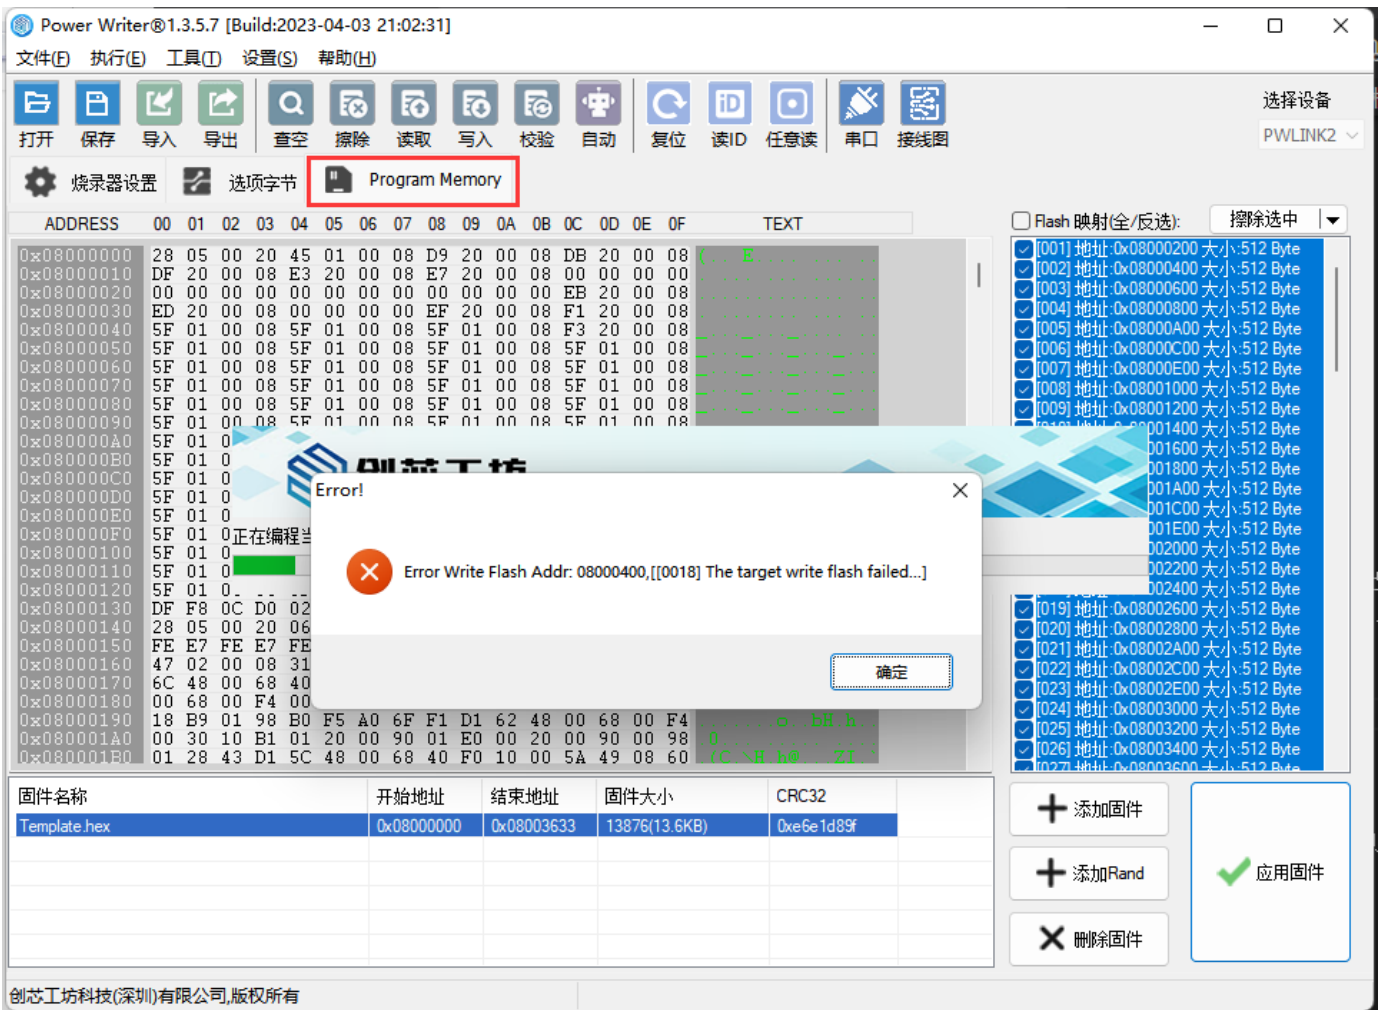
Power Writer®1.3.5.7 [Build:2023-04-03 21:02:31]

文件(F) 执行(E) 工具(T) 设置(S) 帮助(H)

打开 保存 导入 导出 查空 擦除 读取 写入 校验 自动 复位 读ID 任意读 串口 接线图

选择设备
PWLINK2

烧录器设置 选项字节 Program Memory

| ADDRESS | 00 | 01 | 02 | 03 | 04 | 05 | 06 | 07 | 08 | 09 | 0A | 0B | 0C | 0D | 0E | 0F | TEXT |
|---|---|---|---|---|---|---|---|---|---|---|---|---|---|---|---|---|---|
| 0x08000000 | 28 | 05 | 00 | 20 | 45 | 01 | 00 | 08 | D9 | 20 | 00 | 08 | DB | 20 | 00 | 08 | ( E |
| 0x08000010 | DF | 20 | 00 | 08 | E3 | 20 | 00 | 08 | E7 | 20 | 00 | 08 | 00 | 00 | 00 | 00 | |
| 0x08000020 | 00 | 00 | 00 | 00 | 00 | 00 | 00 | 00 | 00 | 00 | 00 | 00 | EB | 20 | 00 | 08 | |
| 0x08000030 | ED | 20 | 00 | 08 | 00 | 00 | 00 | 00 | EF | 20 | 00 | 08 | F1 | 20 | 00 | 08 | |
| 0x08000040 | 5F | 01 | 00 | 08 | 5F | 01 | 00 | 08 | 5F | 01 | 00 | 08 | F3 | 20 | 00 | 08 | |
| 0x08000050 | 5F | 01 | 00 | 08 | 5F | 01 | 00 | 08 | 5F | 01 | 00 | 08 | 5F | 01 | 00 | 08 | _ _ _ _ |
| 0x08000060 | 5F | 01 | 00 | 08 | 5F | 01 | 00 | 08 | 5F | 01 | 00 | 08 | 5F | 01 | 00 | 08 | _ _ _ _ |
| 0x08000070 | 5F | 01 | 00 | 08 | 5F | 01 | 00 | 08 | 5F | 01 | 00 | 08 | 5F | 01 | 00 | 08 | _ _ _ _ |
| 0x08000080 | 5F | 01 | 00 | 08 | 5F | 01 | 00 | 08 | 5F | 01 | 00 | 08 | 5F | 01 | 00 | 08 | _ _ _ _ |
| 0x08000090 | 5F | 01 | 00 | 08 | 5F | 01 | 00 | 08 | 5F | 01 | 00 | 08 | 5F | 01 | 00 | 08 | |
| 0x080000A0 | 5F | 01 | 0 | | | | | | | | | | | | | | |
| 0x080000B0 | 5F | 01 | 0 | | | | | | | | | | | | | | |
| 0x080000C0 | 5F | 01 | 0 | | | | | | | | | | | | | | |
| 0x080000D0 | 5F | 01 | 0 | | | | | | | | | | | | | | |
| 0x080000E0 | 5F | 01 | 0 | | | | | | | | | | | | | | |
| 0x080000F0 | 5F | 01 | 0 | | | | | | | | | | | | | | |
| 0x08000100 | 5F | 01 | 0 | | | | | | | | | | | | | | |
| 0x08000110 | 5F | 01 | 0 | | | | | | | | | | | | | | |
| 0x08000120 | 5F | 01 | 0 | | | | | | | | | | | | | | |
| 0x08000130 | DF | F8 | 0C | D0 | 02 | | | | | | | | | | | | |
| 0x08000140 | 28 | 05 | 00 | 20 | 06 | | | | | | | | | | | | |
| 0x08000150 | FE | E7 | FE | E7 | FE | | | | | | | | | | | | |
| 0x08000160 | 47 | 02 | 00 | 08 | 31 | | | | | | | | | | | | |
| 0x08000170 | 6C | 48 | 00 | 68 | 40 | | | | | | | | | | | | |
| 0x08000180 | 00 | 68 | 00 | F4 | 00 | | | | | | | | | | | | |
| 0x08000190 | 18 | B9 | 01 | 98 | B0 | F5 | A0 | 6F | F1 | D1 | 62 | 48 | 00 | 68 | 00 | F4 | o bH h |
| 0x080001A0 | 00 | 30 | 10 | B1 | 01 | 20 | 00 | 90 | 01 | E0 | 00 | 20 | 00 | 90 | 00 | 98 | 0 |
| 0x080001B0 | 01 | 28 | 43 | D1 | 5C | 48 | 00 | 68 | 40 | F0 | 10 | 00 | 5A | 49 | 08 | 60 | (C \H h@ ZI |

正在编程当

Flash 映射(全/反选): 擦除选中

[001] 地址:0x08000200 大小:512 Byte
[002] 地址:0x08000400 大小:512 Byte
[003] 地址:0x08000600 大小:512 Byte
[004] 地址:0x08000800 大小:512 Byte
[005] 地址:0x08000A00 大小:512 Byte
[006] 地址:0x08000C00 大小:512 Byte
[007] 地址:0x08000E00 大小:512 Byte
[008] 地址:0x08001000 大小:512 Byte
[009] 地址:0x08001200 大小:512 Byte
[010] 地址:0x08001400 大小:512 Byte
001600 大小:512 Byte
001800 大小:512 Byte
001A00 大小:512 Byte
001C00 大小:512 Byte
001E00 大小:512 Byte
002000 大小:512 Byte
002200 大小:512 Byte
002400 大小:512 Byte
[019] 地址:0x08002600 大小:512 Byte
[020] 地址:0x08002800 大小:512 Byte
[021] 地址:0x08002A00 大小:512 Byte
[022] 地址:0x08002C00 大小:512 Byte
[023] 地址:0x08002E00 大小:512 Byte
[024] 地址:0x08003000 大小:512 Byte
[025] 地址:0x08003200 大小:512 Byte
[026] 地址:0x08003400 大小:512 Byte
[027] 地址:0x08003600 大小:512 Byte

创芯工坊

Error!

Error Write Flash Addr: 08000400,[[0018] The target write flash failed...]

确定

| 固件名称 | 开始地址 | 结束地址 | 固件大小 | CRC32 |
|---|---|---|---|---|
| Template.hex | 0x08000000 | 0x08003633 | 13876(13.6KB) | 0xe6e1d89f |

添加固件
添加Rand
删除固件
应用固件

创芯工坊科技(深圳)有限公司,版权所有